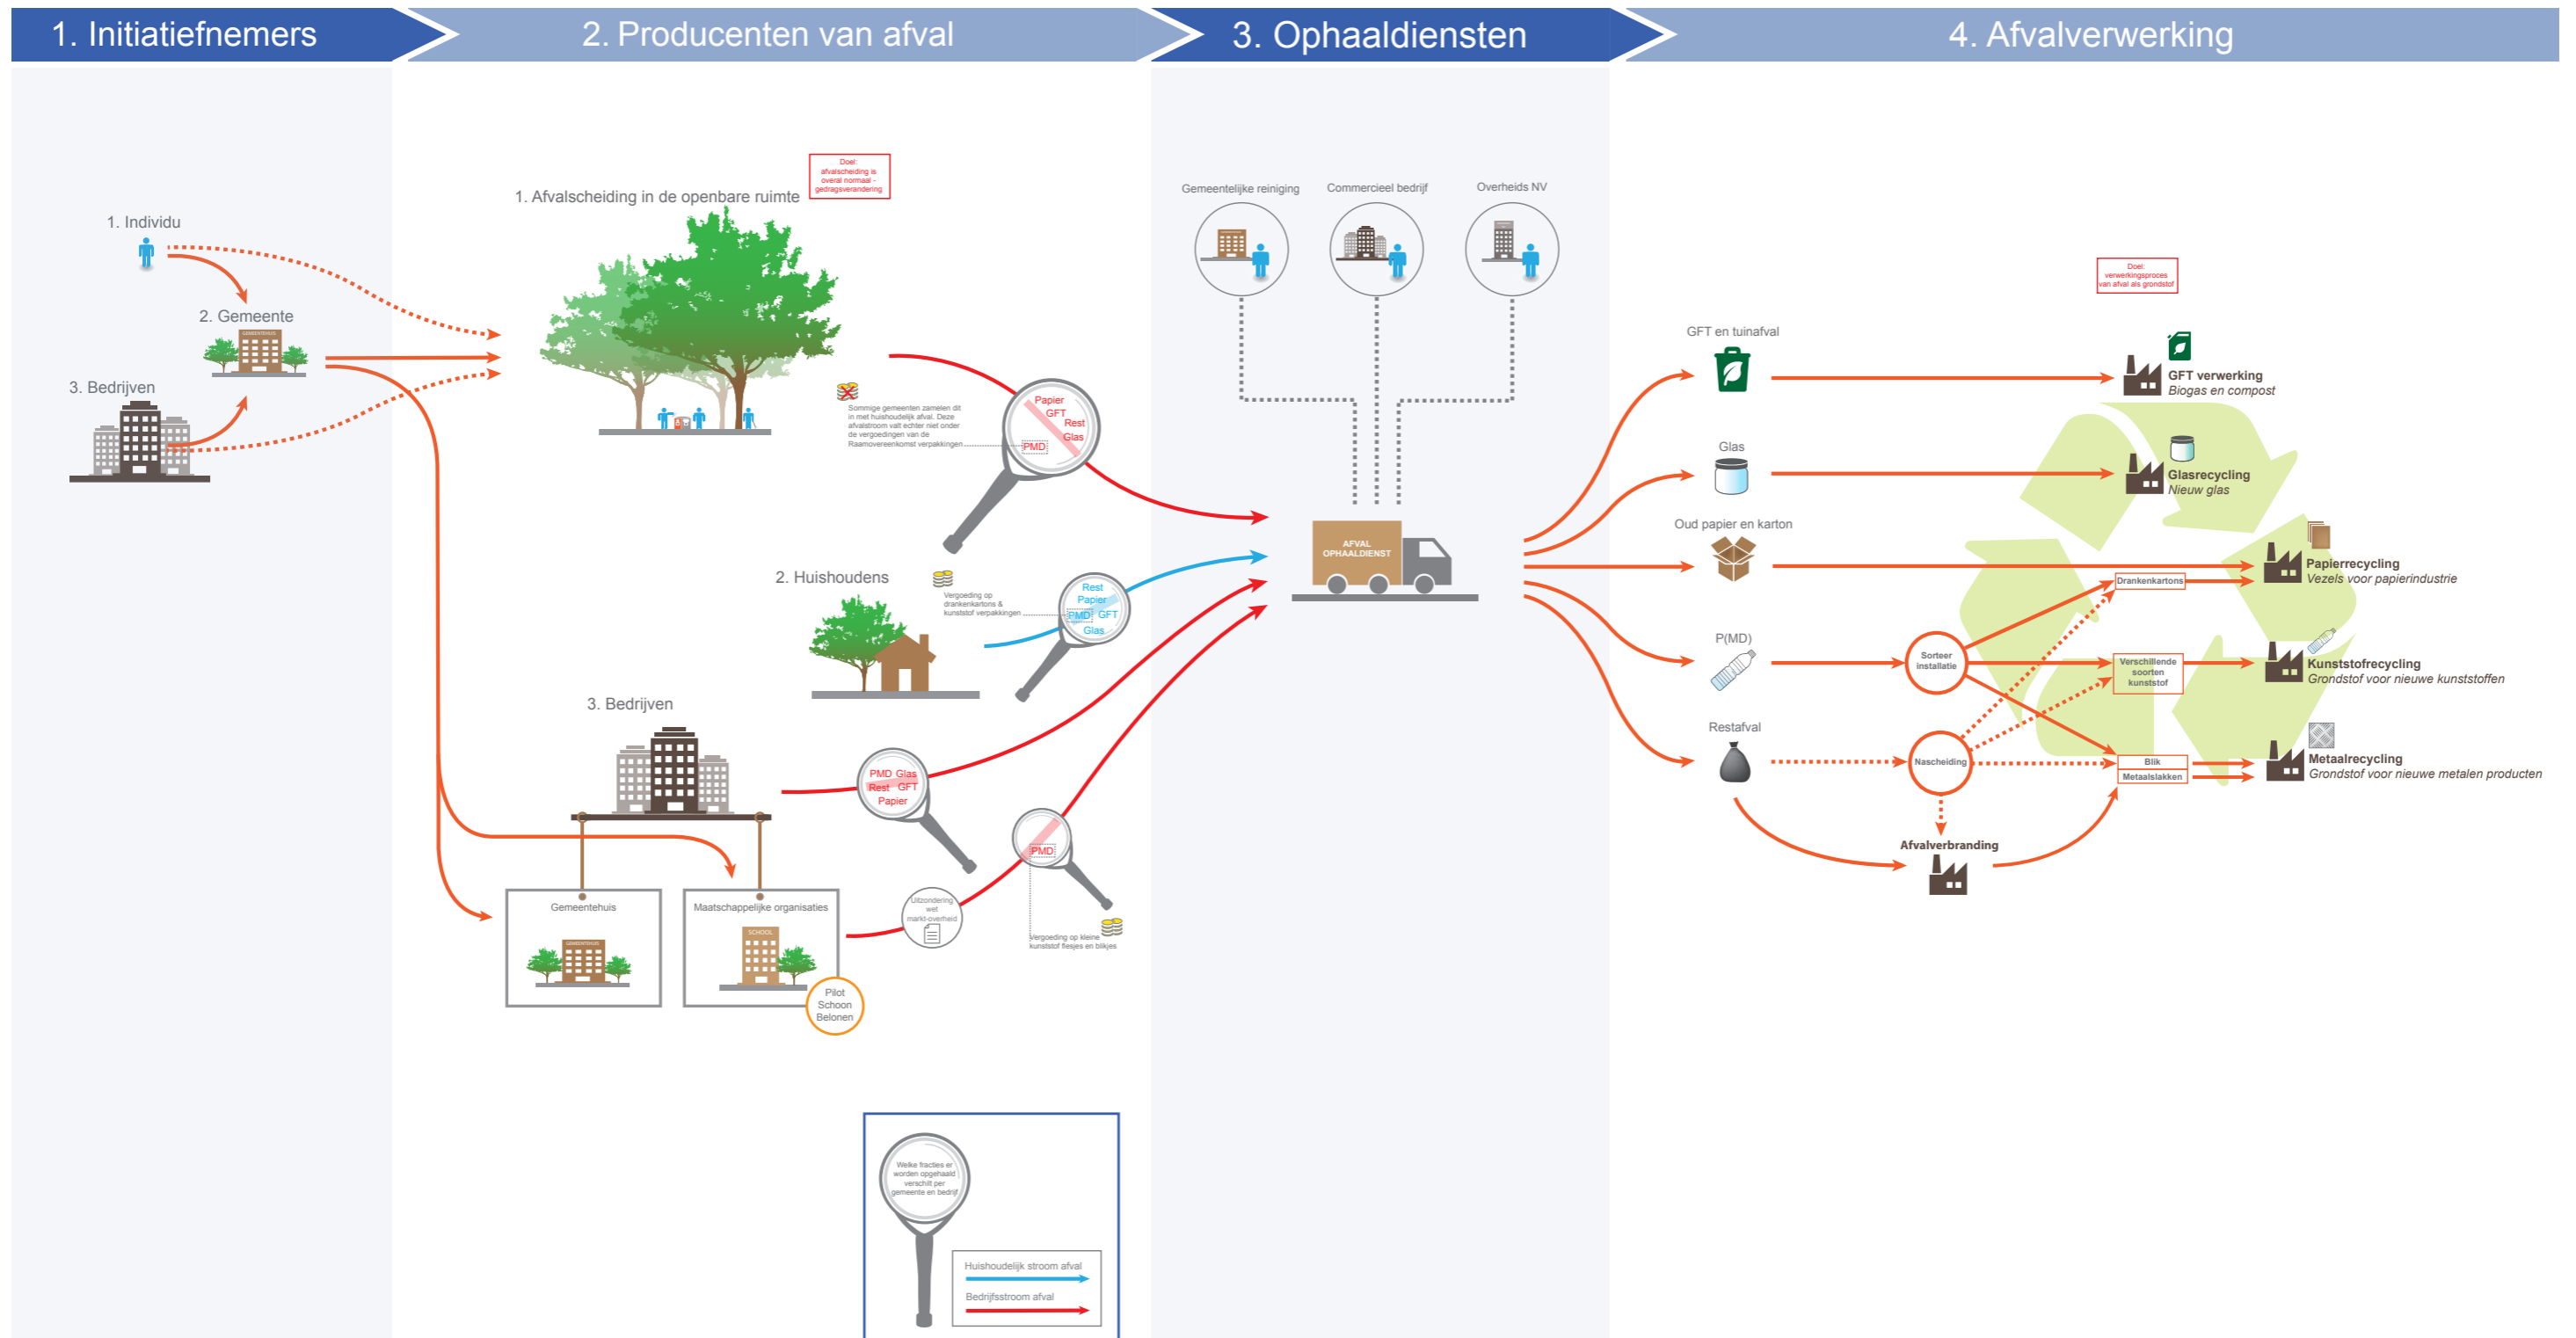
1. Initiatiefnemers

2. Producenten van afval

3. Ophaaldiensten

4. Afvalverwerking

1. Individu

2. Gemeente

GEMEENTEHUIS

3. Bedrijven

1. Afvalscheiding in de openbare ruimte

Doel: afvalscheiding is overal normaal - gedragsverandering

Sommige gemeenten zamelen dit in met huishoudelijk afval. Deze afvalstroom valt echter niet onder de vergoedingen van de Raamovereenkomst verpakkingen

Papier
GFT
Rest
Glas
PMD

2. Huishoudens

Vergoeding op drankenkartons & kunststof verpakkingen

Rest
Papier
PMD GFT
Glas

3. Bedrijven

PMD Glas
Rest GFT
Papier

PMD

Uitzondering wet markt-overheid

Vergoeding op kleine kunststof flesjes en blikjes

Gemeentehuis

GEMEENTEHUIS

Maatschappelijke organisaties

SCHOOL

Pilot
Schoon
Belonen

Welke fracties er worden opgehaald verschilt per gemeente en bedrijf

Huishoudelijk stroom afval

Bedrijfsstroom afval

Gemeentelijke reiniging

Commercieel bedrijf

Overheids NV

AFVAL OPHAALDIENST

Doel: verwerkingsproces van afval als grondstof

GFT en tuinafval

GFT verwerking
Biogas en compost

Glas

Glasrecycling
Nieuw glas

Oud papier en karton

Papierrecycling
Vezels voor papierindustrie

Drankenkartons

P(MD)

Sorteer installatie

Verschillende soorten kunststof

Kunststofrecycling
Grondstof voor nieuwe kunststoffen

Restafval

Nascheiding

Blik

Metaalslakken

Metaalrecycling
Grondstof voor nieuwe metalen producten

Afvalverbranding